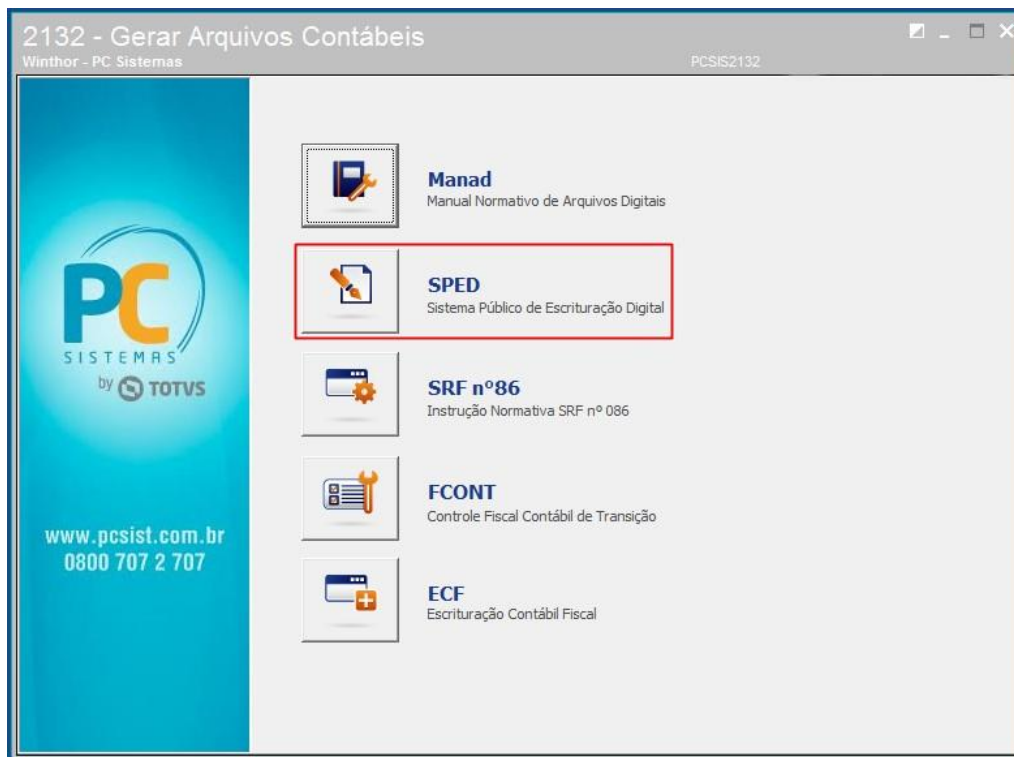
2132 - Gerar Arquivos Contábeis
Winthor - PC Sistemas
PCSIS2132

PC
SISTEMAS
by TOTVS

www.pcsist.com.br
0800 707 2 707

Manad
Manual Normativo de Arquivos Digitais

SPED
Sistema Público de Escrituração Digital

SRF nº86
Instrução Normativa SRF nº 086

FCONT
Controle Fiscal Contábil de Transição

ECF
Escrituração Contábil Fiscal